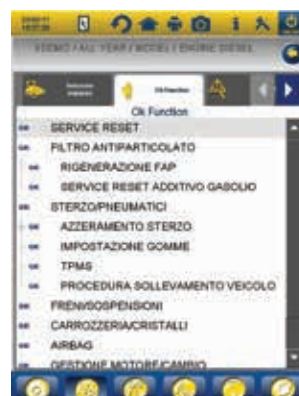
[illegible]

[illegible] / YEAR / MODEL / ENGINE DIESEL

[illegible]

Ok Function

Ok Function

SERVICE RESET

FILTRO ANTIPARTICOLATO

RIGENERAZIONE FAP

SERVICE RESET ADDITIVO GASOLIO

STERZO/PNEUMATICI

AZZERAMENTO STERZO

IMPOSTAZIONE GOMME

TPMS

PROCEDURA SOLLEVAMENTO VEICOLO

FRENI/SOSPENSIONI

CARROZZERIA/CRISTALLI

AIRBAG

GESTIONE MOTORE/CAMBIO